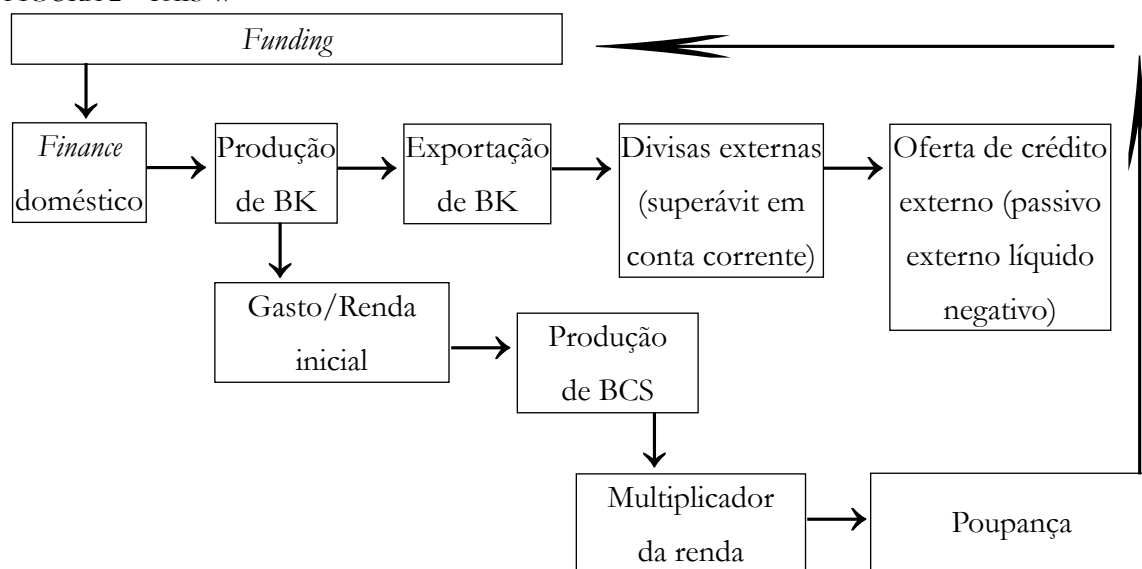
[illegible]

Funding

Finance doméstico

Produção de BK

Exportação de BK

Divisas externas (superávit em conta corrente)

Oferta de crédito externo (passivo externo líquido negativo)

Gasto/Renda inicial

Produção de BCS

Multiplicador da renda

Poupança